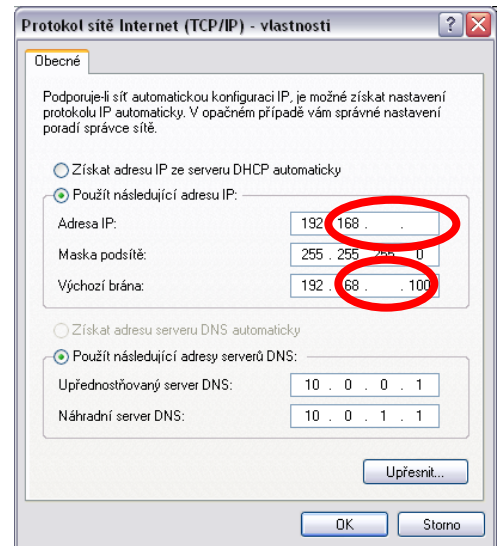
Protokol sítě Internet (TCP/IP) - vlastnosti

?
X

Obecné

Podporuje-li síť automatickou konfiguraci IP, je možné získat nastavení protokolu IP automaticky. V opačném případě vám správné nastavení poradí správce sítě.

Získat adresu IP ze serveru DHCP automaticky

Použít následující adresu IP:

| | |
|---|---|
| Adresa IP: | 192 . 168 . . |
| Maska podsítě: | 255 . 255 . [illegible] . 0 |
| Výchozí brána: | 192 . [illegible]68 . . 100 |

Získat adresu serveru DNS automaticky

Použít následující adresy serverů DNS:

| | |
|---|---|
| Upřednostňovaný server DNS: | 10 . 0 . 0 . 1 |
| Náhradní server DNS: | 10 . 0 . 1 . 1 |

Upřesnit...

OK
Storno